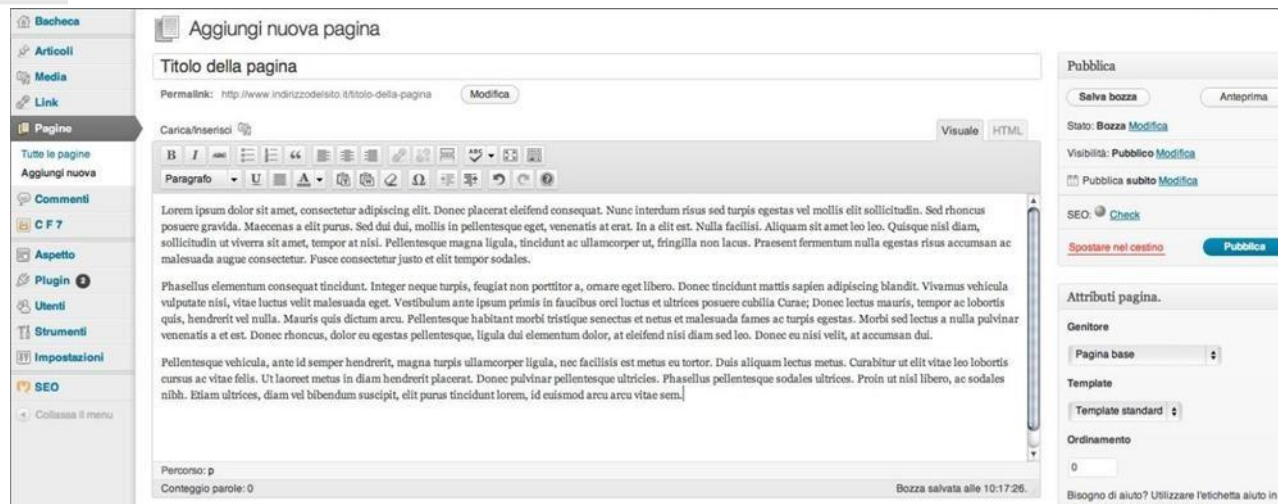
Bacheca
Articoli
Media
Link
Pagine
Tutte le pagine
Aggiungi nuova
Commenti
CF7
Aspetto
Plugin 3
Utenti
Strumenti
Impostazioni
SEO
Collassa il menu

Aggiungi nuova pagina

Titolo della pagina

Permalink: http://www.indirizzodelsito.it/titolo-della-pagina Modifica

Carica/Inserisci

Visuale HTML

Paragrafo

Lorem ipsum dolor sit amet, consectetur adipiscing elit. Donec placerat eleifend consequat. Nunc interdum risus sed turpis egestas vel mollis elit sollicitudin. Sed rhoncus posuere gravida. Maecenas a elit purus. Sed dui dui, mollis in pellentesque eget, venenatis at erat. In a elit est. Nulla facilisi. Aliquam sit amet leo leo. Quisque nisl diam, sollicitudin ut viverra sit amet, tempor at nisi. Pellentesque magna ligula, tincidunt ac ullamcorper ut, fringilla non lacus. Praesent fermentum nulla egestas risus accumsan ac malesuada augue consectetur. Fusce consectetur justo et elit tempor sodales.

Phasellus elementum consequat tincidunt. Integer neque turpis, feugiat non porttitor a, ornare eget libero. Donec tincidunt mattis sapien adipiscing blandit. Vivamus vehicula vulputate nisi, vitae luctus velit malesuada eget. Vestibulum ante ipsum primis in faucibus orci luctus et ultrices posuere cubilia Curae; Donec lectus mauris, tempor ac lobortis quis, hendrerit vel nulla. Mauris quis dictum arcu. Pellentesque habitant morbi tristique senectus et netus et malesuada fames ac turpis egestas. Morbi sed lectus a nulla pulvinar venenatis a et est. Donec rhoncus, dolor eu egestas pellentesque, ligula dui elementum dolor, at eleifend nisi diam sed leo. Donec eu nisi velit, at accumsan dui.

Pellentesque vehicula, ante id semper hendrerit, magna turpis ullamcorper ligula, nec facilisis est metus eu tortor. Duis aliquam lectus metus. Curabitur ut elit vitae leo lobortis cursus ac vitae felis. Ut laoreet metus in diam hendrerit placerat. Donec pulvinar pellentesque ultricies. Phasellus pellentesque sodales ultrices. Proin ut nisl libero, ac sodales nibh. Etiam ultrices, diam vel bibendum suscipit, elit purus tincidunt lorem, id euismod arcu arcu vitae sem.

Percorso: p
Conteggio parole: 0
Bozza salvata alle 10:17:26.

Pubblica
Salva bozza
Anteprima
Stato: Bozza Modifica
Visibilità: Pubblico Modifica
Pubblica subito Modifica
SEO: Check
Spostare nel cestino
Pubblica

Attributi pagina.
Genitore
Pagina base
Template
Template standard
Ordinamento
0
Bisogno di aiuto? Utilizzare l'etichetta aiuto in